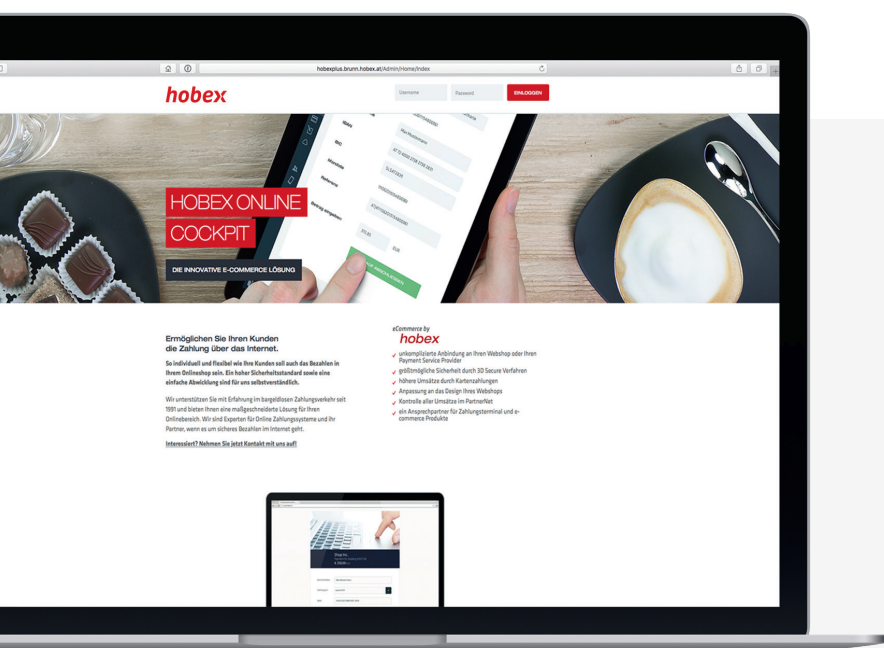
hobexplus.brunn.hobex.at/Admin/Home/Index

hobex

Username Password EINLOGGEN

HOBEX ONLINE COCKPIT

DIE INNOVATIVE E-COMMERCE LÖSUNG

Ermöglichen Sie Ihren Kunden die Zahlung über das Internet.

So individuell und flexibel wie Ihre Kunden soll auch das Bezahlen in Ihrem Onlineshop sein. Ein hoher Sicherheitsstandard sowie eine einfache Abwicklung sind für uns selbstverständlich.

Wir unterstützen Sie mit Erfahrung im bargeldlosen Zahlungsverkehr seit 1991 und bieten Ihnen eine maßgeschneiderte Lösung für Ihren Onlinebereich. Wir sind Experten für Online Zahlungssysteme und Ihr Partner, wenn es um sicheres Bezahlen im Internet geht.

Interessiert? Nehmen Sie jetzt Kontakt mit uns auf!

eCommerce by
hobex

unkomplizierte Anbindung an Ihren Webshop oder Ihren Payment Service Provider
größtmögliche Sicherheit durch 3D Secure Verfahren
höhere Umsätze durch Kartenzahlungen
Anpassung an das Design Ihres Webshops
Kontrolle aller Umsätze im PartnerNet
ein Ansprechpartner für Zahlungsterminal und e-commerce Produkte